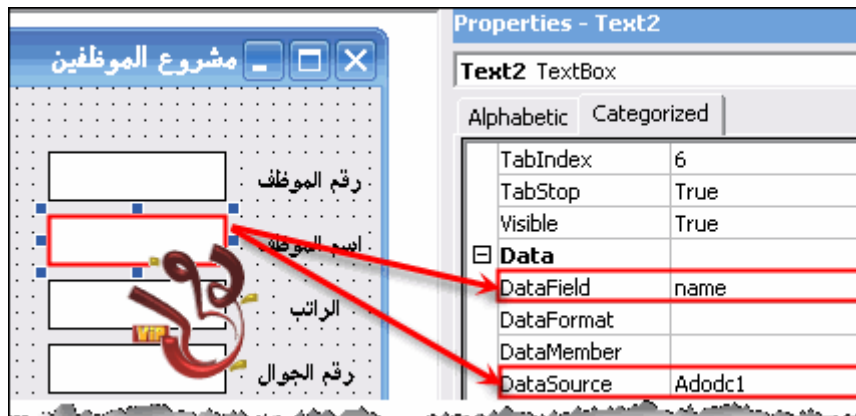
مشروع الموظفين

رقم الموظف

اسم الموظف

الراتب

رقم الجوال

Properties - Text2

Text2 TextBox

Alphabetic | Categorized

| | |
|---|---|
| TabIndex | 6 |
| TabStop | True |
| Visible | True |
| ⊟ Data | |
| DataField | name |
| DataFormat | |
| DataMember | |
| DataSource | Adodc1 |